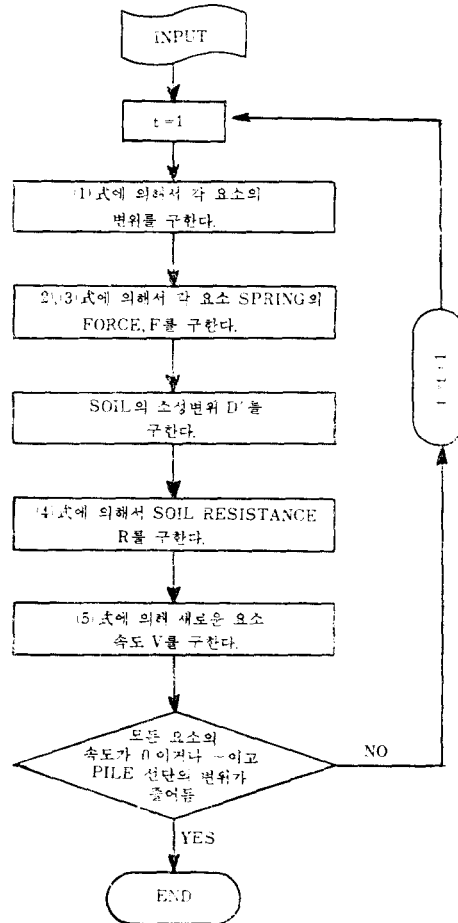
INPUT

t = 1

(1)式에 의해서 각 요소의 변위를 구한다.

(2)(3)式에 의해서 각 요소 SPRING의 FORCE, F를 구한다.

SOIL의 소성변위 D'를 구한다.

(4)式에 의해서 SOIL RESISTANCE R를 구한다.

(5)式에 의해 새로운 요소 속도 V를 구한다.

모든 요소의 속도가 0 이거나 − 이고 PILE 선단의 변위가 줄어듦

NO

YES

END

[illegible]